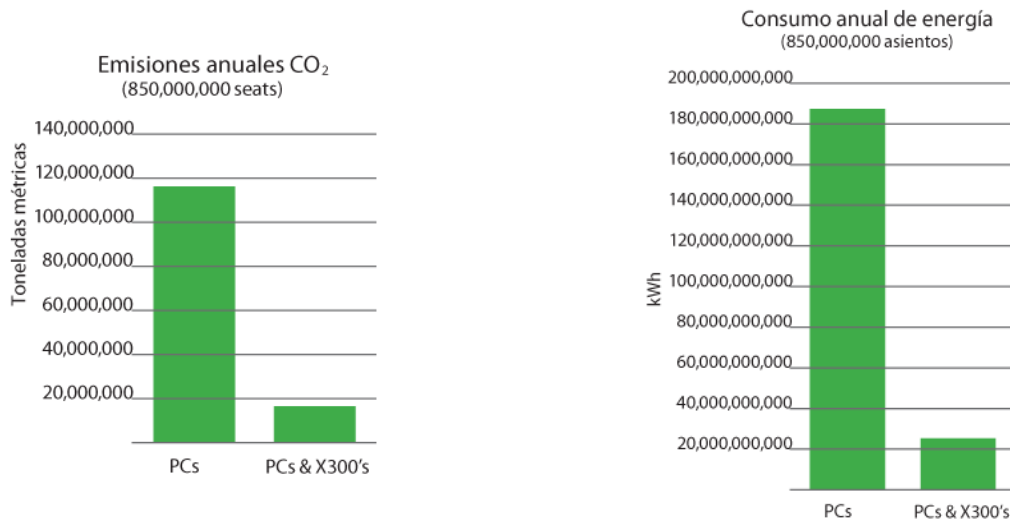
Emisiones anuales $CO_2$
(850,000,000 seats)

Toneladas métricas

140,000,000
120,000,000
100,000,000
80,000,000
60,000,000
40,000,000
20,000,000

PCs
PCs & X300's

Consumo anual de energía
(850,000,000 asientos)

kWh

200,000,000,000
180,000,000,000
160,000,000,000
140,000,000,000
120,000,000,000
100,000,000,000
80,000,000,000
60,000,000,000
40,000,000,000
20,000,000,000

PCs
PCs & X300's